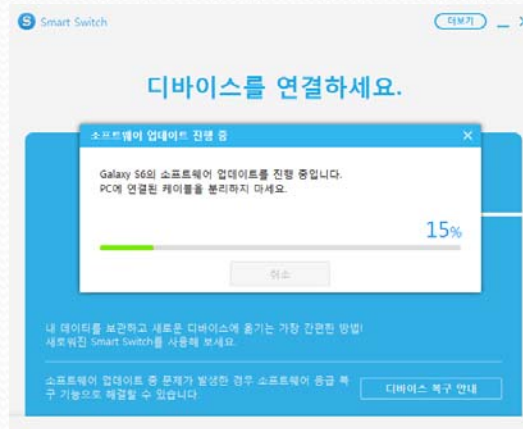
Smart Switch

더보기 _ ✕

디바이스를 연결하세요.

소프트웨어 업데이트 진행 중 ✕

Galaxy S6의 소프트웨어 업데이트를 진행 중입니다.
PC에 연결된 케이블을 분리하지 마세요.

15%

취소

내 데이터를 보관하고 새로운 디바이스에 옮기는 가장 간편한 방법!
새로워진 Smart Switch를 사용해 보세요.

소프트웨어 업데이트 중 문제가 발생한 경우 소프트웨어 응급 복구 기능으로 해결할 수 있습니다.

디바이스 복구 안내